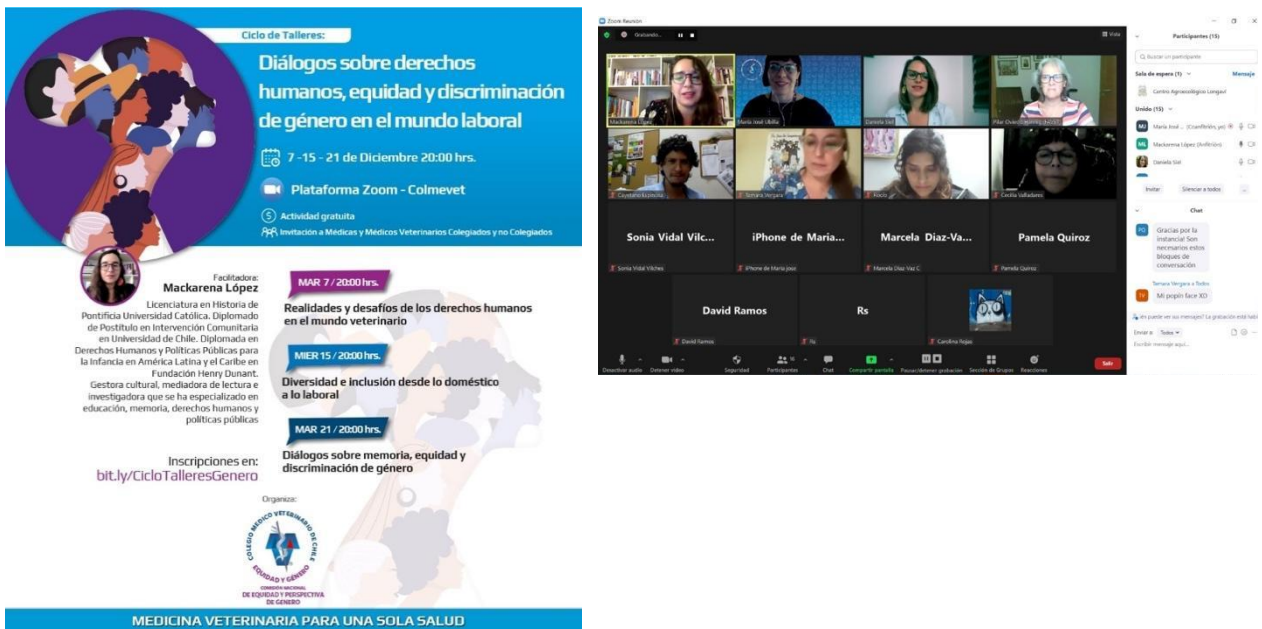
Ciclo de Talleres:

Diálogos sobre derechos humanos, equidad y discriminación de género en el mundo laboral

7 -15 - 21 de Diciembre 20:00 hrs.

Plataforma Zoom - Colmevet

Actividad gratuita

Invitación a Médicas y Médicos Veterinarios Colegiados y no Colegiados

Facilitadora:
Mackarena López
Licenciatura en Historia de Pontificia Universidad Católica. Diplomado de Postítulo en Intervención Comunitaria en Universidad de Chile. Diplomada en Derechos Humanos y Políticas Públicas para la Infancia en América Latina y el Caribe en Fundación Henry Dunant. Gestora cultural, mediadora de lectura e investigadora que se ha especializado en educación, memoria, derechos humanos y políticas públicas

MAR 7 / 20:00 hrs.
Realidades y desafíos de los derechos humanos en el mundo veterinario

MIER 15 / 20:00 hrs.
Diversidad e inclusión desde lo doméstico a lo laboral

MAR 21 / 20:00 hrs.
Diálogos sobre memoria, equidad y discriminación de género

Inscripciones en:
bit.ly/CicloTalleresGenero

Organiza:
COLEGIO MEDICO VETERINARIO DE CHILE
EQUIDAD Y GENERO
COMISIÓN NACIONAL DE EQUIDAD Y PERSPECTIVA DE GENERO

MEDICINA VETERINARIA PARA UNA SOLA SALUD

Zoom Reunión
Grabando...
Vista
Mackarena López
María José Ulloa
Daniela Sisl
Pilar Oviedo
Cayetano Ecrocha
Tamara Vergara
Rocío
Cecilia Valladares
Sonia Vidal Vilc...
iPhone de María...
Marcela Diaz-Va...
Pamela Quiroz
Sonia Vidal Vilches
iPhone de María José
Marcela Díaz Vaz C
Pamela Quiroz
David Ramos
Rs
David Ramos
Rs
Carolina Rojas
Desactivar audio
Detener video
Seguridad
Participantes
Chat
Compartir pantalla
Pausar/detener grabación
Sección de Grupos
Reacciones
Salir

Participantes (15)
Buscar un participante
Sala de espera (1)
Mensaje
Centro Agroecológico Longaví
Unido (15)
María José ... (Coanfitrión, yo)
Mackarena López (Anfitrión)
Daniela Sisl
Invitar
Silenciar a todos
Chat
Gracias por la instancia! Son necesarios estos bloques de conversación
Tamara Vergara a Todos
Mi popin face XD
¿Es puede ver sus mensajes? La grabación está habi
Enviar a: Todos
Escribir mensaje aquí...